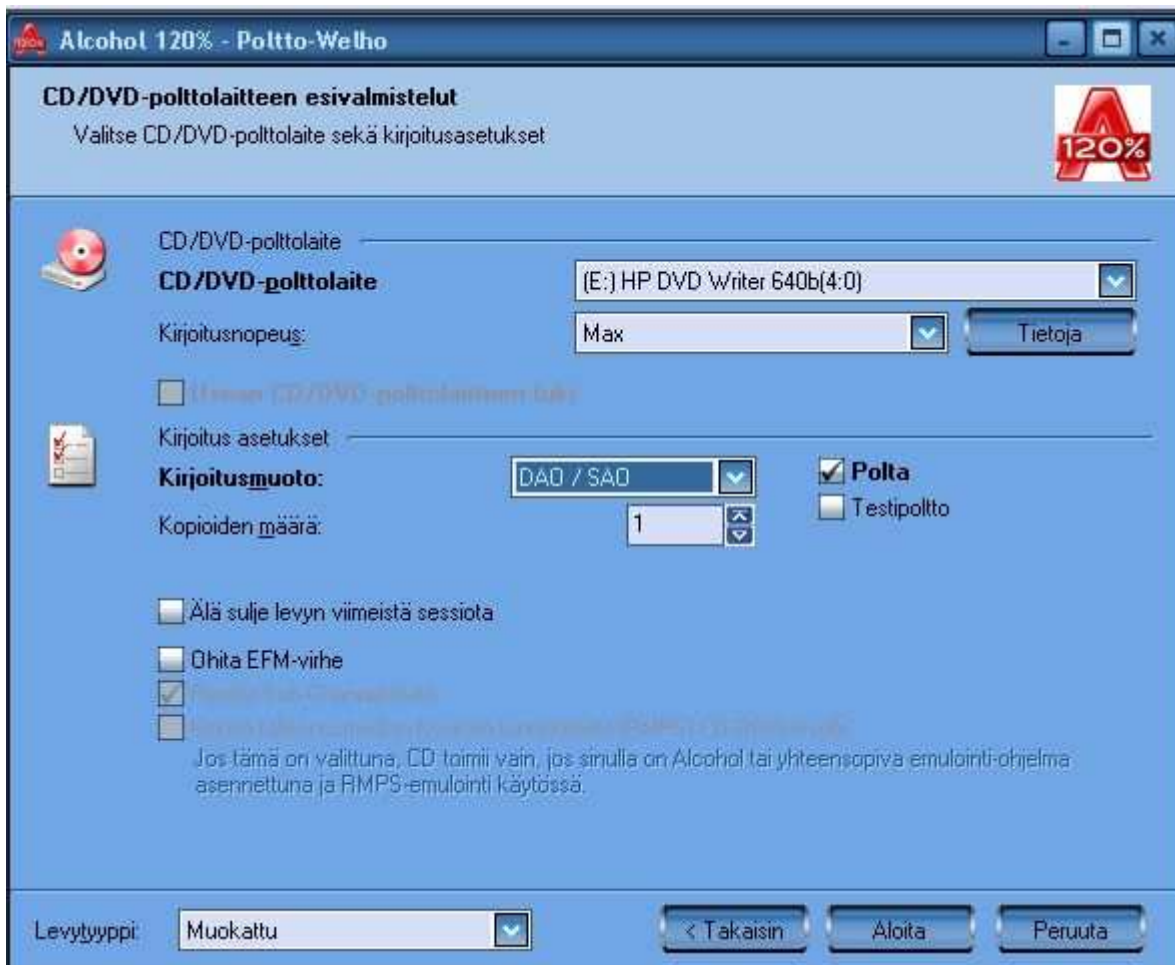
Alcohol 120% - Poltto-Welho

CD/DVD-polttolaitteen esivalmistelut
Valitse CD/DVD-polttolaite sekä kirjoitusasetukset

120%

CD/DVD-polttolaite

CD/DVD-polttolaite
(E:) HP DVD Writer 640b(4:0)

Kirjoitusnopeus:
Max
Tietoja

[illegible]

Kirjoitus asetukset

Kirjoitusmuoto:
DAO / SAO
Polta
Testipoltto

Kopioiden määrä:
1

Älä sulje levyn viimeistä sessiota

Ohita EFM-virhe

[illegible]

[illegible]

Jos tämä on valittuna, CD toimii vain, jos sinulla on Alcohol tai yhteensopiva emulointi-ohjelma asennettuna ja RMPS-emulointi käytössä.

Levytyyppi:
Muokattu
< Takaisin
Aloita
Peruuta